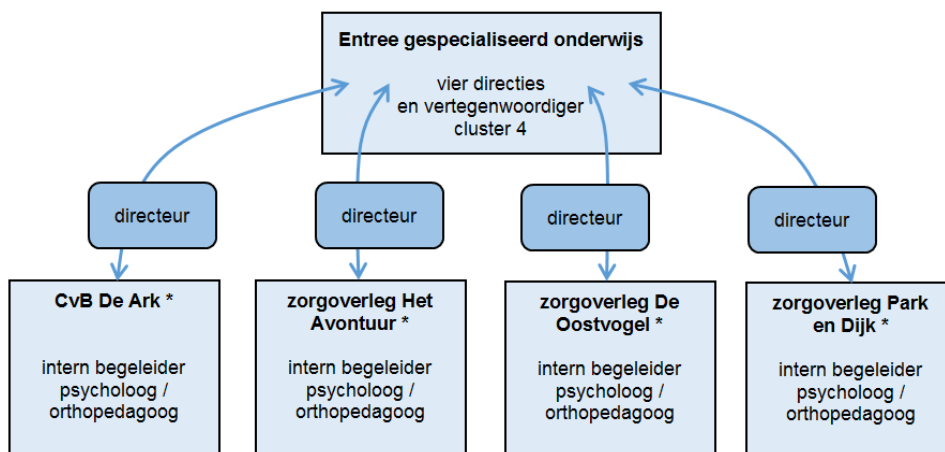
Entree gespecialiseerd onderwijs

vier directies
en vertegenwoordiger
cluster 4

directeur

directeur

directeur

directeur

CvB De Ark *

intern begeleider
psycholoog /
orthopedagoog

zorgoverleg Het Avontuur *

intern begeleider
psycholoog /
orthopedagoog

zorgoverleg De Oostvogel *

intern begeleider
psycholoog /
orthopedagoog

zorgoverleg Park en Dijk *

intern begeleider
psycholoog /
orthopedagoog